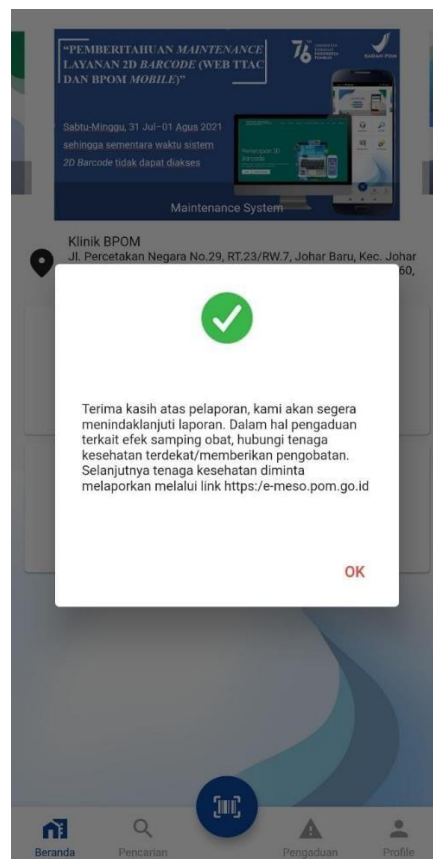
"PEMBERITAHUAN MAINTENANCE LAYANAN 2D BARCODE (WEB TTAC DAN BPOM MOBILE)"

76

Sabtu-Minggu, 31 Jul-01 Agus 2021 sehingga sementara waktu sistem 2D Barcode tidak dapat diakses

Maintenance System

Klinik BPOM
Jl. Percetakan Negara No.29, RT.23/RW.7, Johar Baru, Kec. Johar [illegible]60,

Terima kasih atas pelaporan, kami akan segera menindaklanjuti laporan. Dalam hal pengaduan terkait efek samping obat, hubungi tenaga kesehatan terdekat/memberikan pengobatan. Selanjutnya tenaga kesehatan diminta melaporkan melalui link https:/e-meso.pom.go.id

OK

Beranda
Pencarian
Pengaduan
Profile